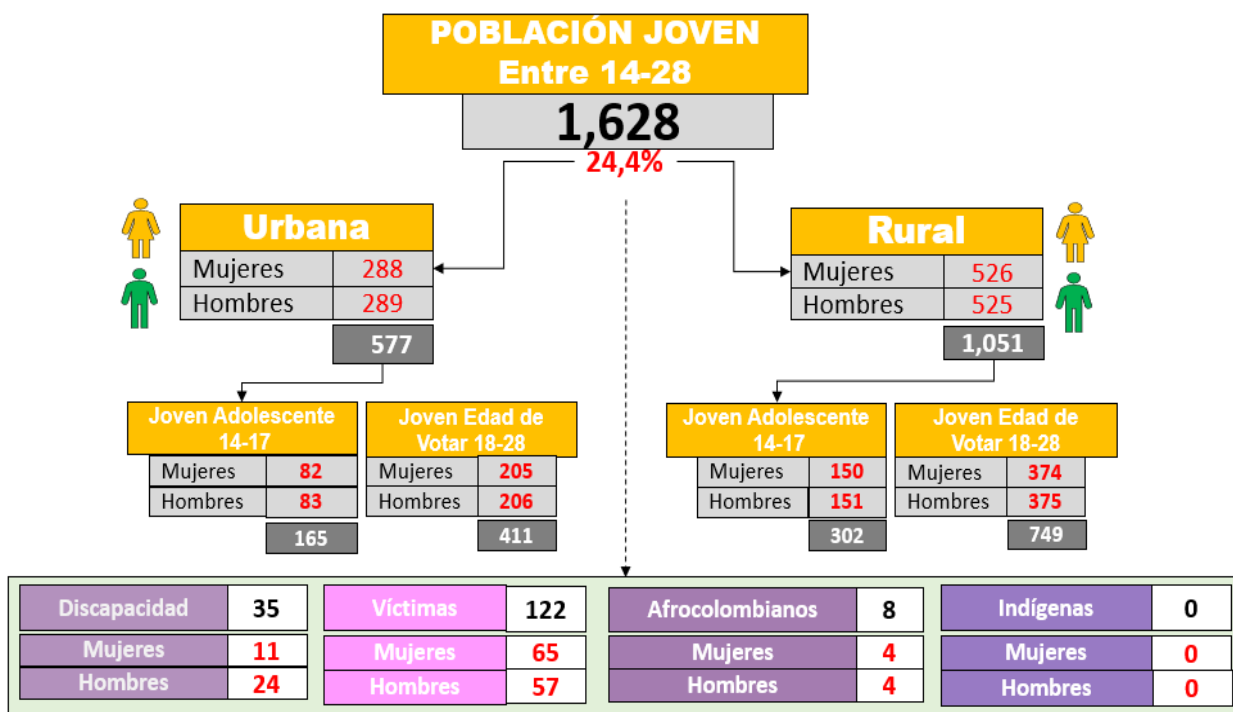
POBLACIÓN JOVEN
Entre 14-28

1,628

24,4%

Urbana

| Mujeres | 288 |
|---|---|
| Hombres | 289 |

577

Rural

| Mujeres | 526 |
|---|---|
| Hombres | 525 |

1,051

Joven Adolescente 14-17

| Mujeres | 82 |
|---|---|
| Hombres | 83 |

165

Joven Edad de Votar 18-28

| Mujeres | 205 |
|---|---|
| Hombres | 206 |

411

Joven Adolescente 14-17

| Mujeres | 150 |
|---|---|
| Hombres | 151 |

302

Joven Edad de Votar 18-28

| Mujeres | 374 |
|---|---|
| Hombres | 375 |

749

| Discapacidad | 35 |
|---|---|
| Mujeres | 11 |
| Hombres | 24 |

| Víctimas | 122 |
|---|---|
| Mujeres | 65 |
| Hombres | 57 |

| Afrocolombianos | 8 |
|---|---|
| Mujeres | 4 |
| Hombres | 4 |

| Indígenas | 0 |
|---|---|
| Mujeres | 0 |
| Hombres | 0 |